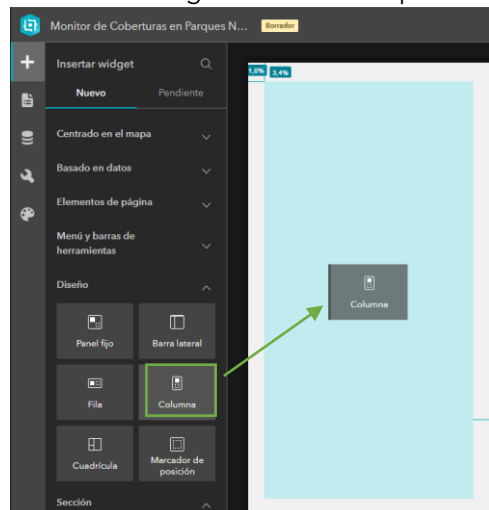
Monitor de Coberturas en Parques N... Borrador

Insertar widget

Nuevo

Pendiente

Centrado en el mapa

Basado en datos

Elementos de página

Menú y barras de herramientas

Diseño

Panel fijo

Barra lateral

Fila

Columna

Cuadrícula

Marcador de posición

Sección

1,8%

3,4%

Columna